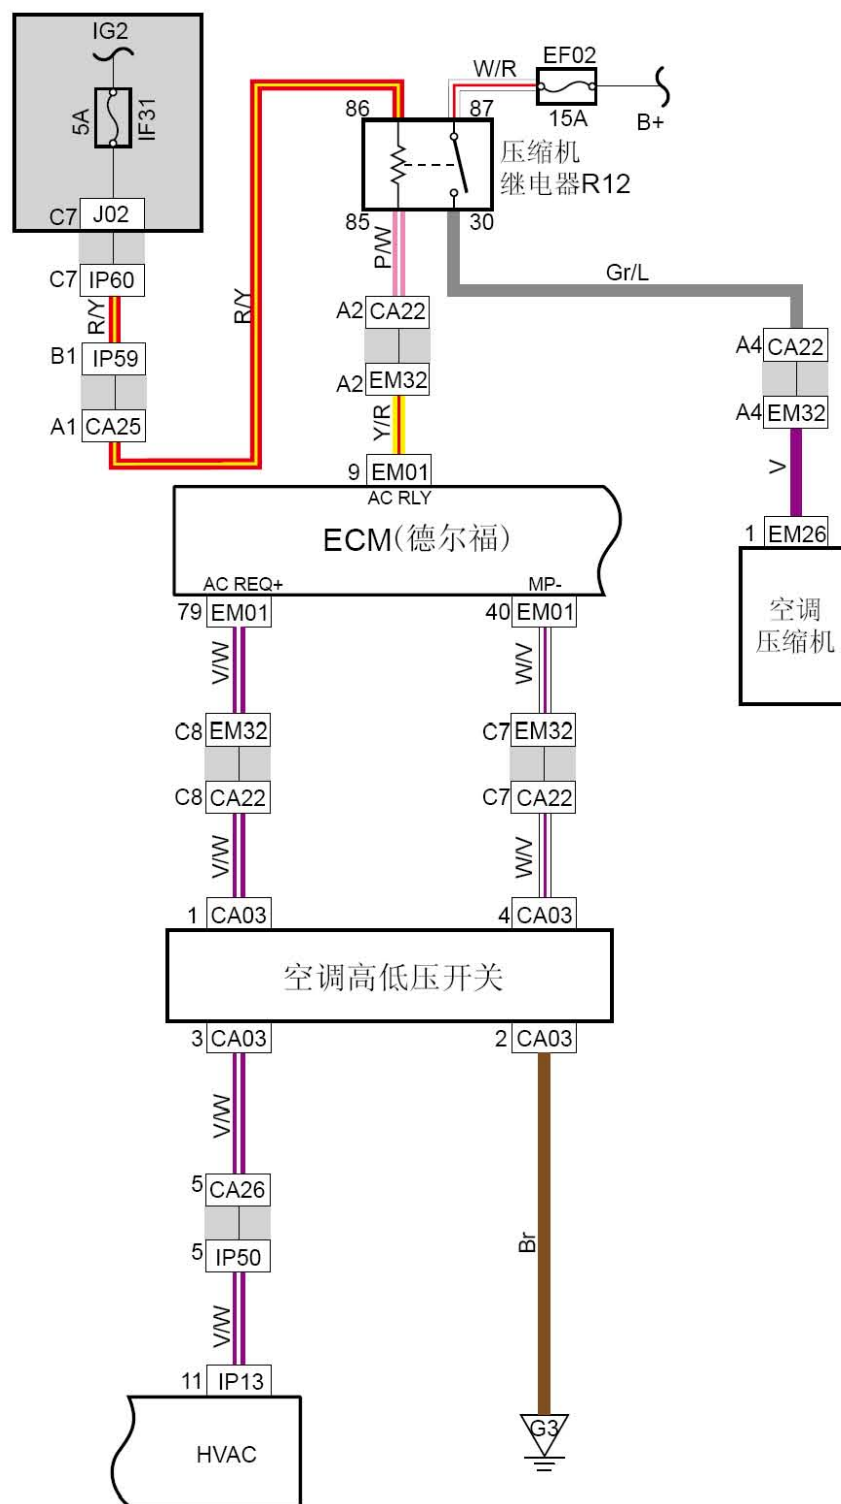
IG2
5A
IF31
C7 J02
C7 IP60
R/Y
B1 IP59
A1 CA25
R/Y
86
85
P/W
W/R
EF02
87
15A
B+
压缩机
继电器R12
30
A2 CA22
A2 EM32
Y/R
9 EM01
AC RLY
Gr/L
A4 CA22
A4 EM32
V
1 EM26
空调
压缩机
ECM(德尔福)
AC REQ+
MP-
79 EM01
V/W
C8 EM32
C8 CA22
V/W
1 CA03
40 EM01
W/V
C7 EM32
C7 CA22
W/V
4 CA03
空调高低压开关
3 CA03
V/W
5 CA26
5 IP50
V/W
11 IP13
HVAC
2 CA03
Br
G3